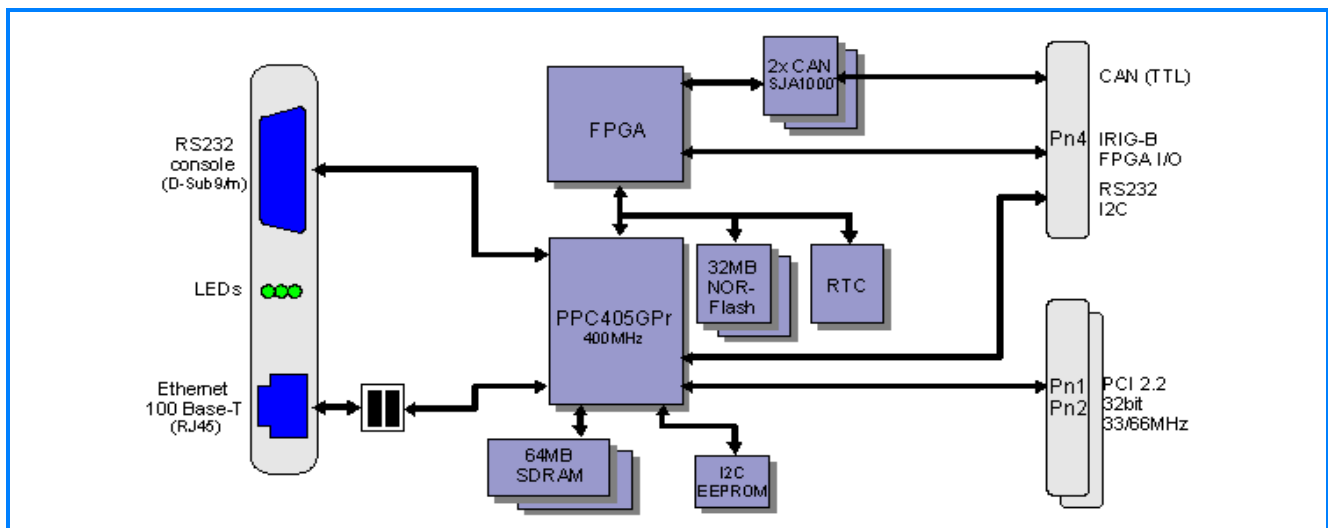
RS232
console
(D-Sub 9/m)

LEDs

Ethernet
100 Base-T
(RJ45)

FPGA

2x CAN
SJA1000

PPC405GPr
400MHz

32MB
NOR-
Flash

RTC

64MB
SDRAM

I2C
EEPROM

Pn4

CAN (TTL)

IRIG-B
FPGA I/O

RS232
I2C

Pn1
Pn2

PCI 2.2
32bit
33/66MHz